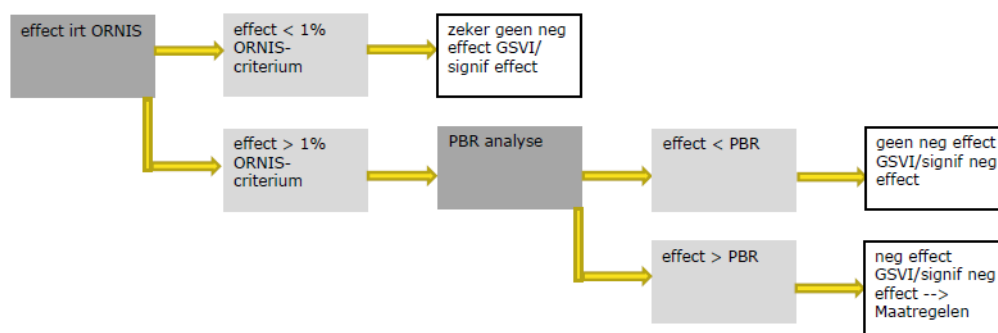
effect irt ORNIS

effect < 1% ORNIS-criterium

zeker geen neg effect GSVI/ signif effect

effect > 1% ORNIS-criterium

PBR analyse

effect < PBR

geen neg effect GSVI/signif neg effect

effect > PBR

neg effect GSVI/signif neg effect --> Maatregelen